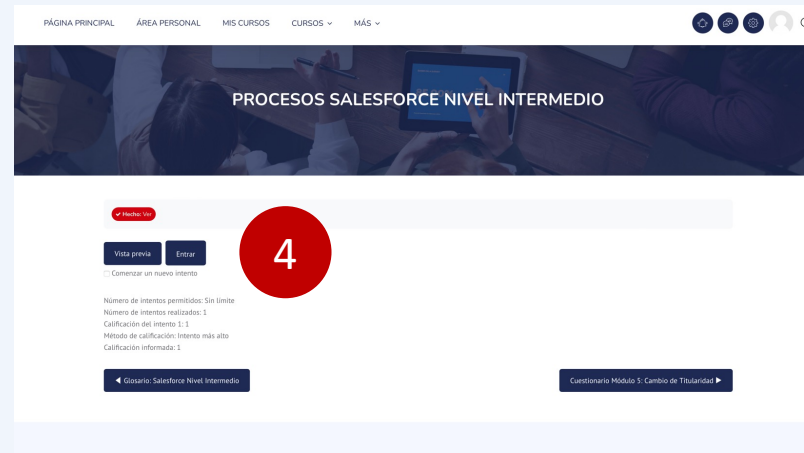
PÁGINA PRINCIPAL ÁREA PERSONAL MIS CURSOS CURSOS MÁS

PROCESOS SALESFORCE NIVEL INTERMEDIO

Hecho: Ver

Vista previa Entrar

4

Comenzar un nuevo intento

Número de intentos permitidos: Sin límite
Número de intentos realizados: 1
Calificación del intento 1: 1
Método de calificación: Intento más alto
Calificación informada: 1

◀ Glosario: Salesforce Nivel Intermedio

Cuestionario Módulo 5: Cambio de Titularidad ▶